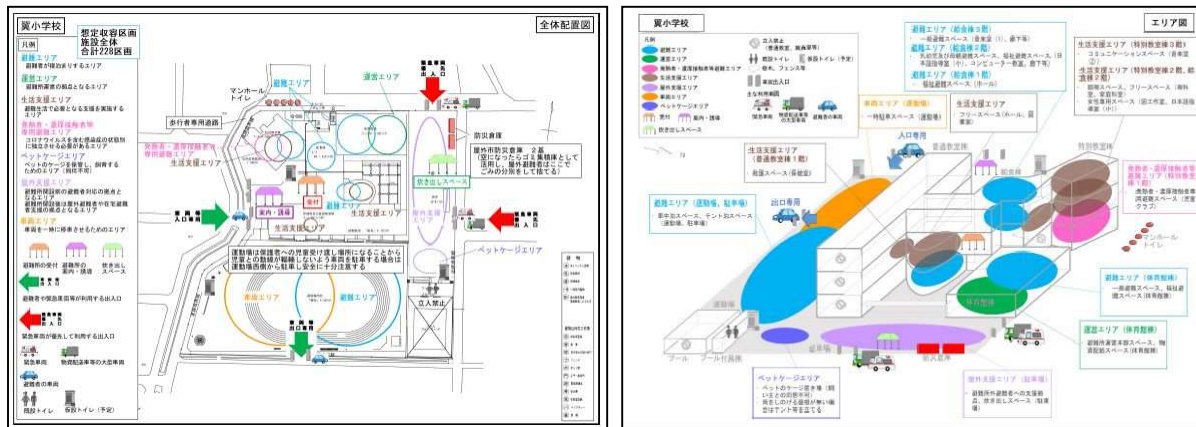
翼小学校
想定収容区画
施設全体
合計228区画
全体配置図

凡例
避難エリア
避難者が寝泊まりするエリア
運営エリア
避難所運営の拠点となるエリア
生活支援エリア
避難生活で必要となる支援を実施するエリア
要配慮者・濃厚接触者等専用避難エリア
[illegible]
ペットケージエリア
ペットのケージを保管し、飼育するためのエリア
屋外支援エリア
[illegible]
車両エリア
車両を一時に停車させるためのエリア
避難所受付
避難所の案内・誘導
炊き出しスペース
避難者や緊急車両が利用する出入口
緊急車両が優先して利用する出入口
緊急車両
物資配送車等の大型車両
避難者の車両
既設トイレ
仮設トイレ（予定）

マンホールトイレ
歩行者専用道路
運営エリア
要配慮者・濃厚接触者等専用避難エリア
生活支援エリア
防災倉庫
屋外市防災倉庫 2基
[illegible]
炊き出しスペース
屋外支援エリア
案内・誘導
受付
避難エリア
生活支援エリア
ペットケージエリア
車両出入口
運動場は保護者への児童受け渡し場所になることから児童と車両の動線が輻輳しないよう車両を駐車する場合は運動場西側から駐車し安全に十分注意する
車両エリア
避難エリア
立入禁止

翼小学校
エリア図
凡例
避難エリア
運営エリア
要配慮者・濃厚接触者等避難エリア
生活支援エリア
屋外支援エリア
車両エリア
ペットケージエリア
避難所 案内・誘導
炊き出しスペース
立入禁止
既設トイレ
仮設トイレ（予定）
車両出入口
主な利用車両
緊急車両
物資配送車等の大型車両
避難者の車両
避難エリア（総合棟3階）
一般避難スペース（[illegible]）
避難エリア（総合棟2階）
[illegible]
避難エリア（総合棟1階）
福祉避難スペース（ホール）
車両エリア（運動場）
一時駐車スペース（運動場）
生活支援エリア
フリースペース（ホール、図書室）
生活支援エリア（特別教室棟3階）
コミュニケーションスペース（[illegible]）
生活支援エリア（特別教室棟2階、総合棟1階）
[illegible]
人口専用
生活支援エリア（普通教室棟1階）
救護スペース（保健室）
避難エリア（運動場、駐車場）
車中泊スペース、テント泊スペース（運動場、駐車場）
出口専用
要配慮者・濃厚接触者等避難エリア
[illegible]
マンホールトイレ
避難エリア（体育館棟）
一般避難スペース、福祉避難スペース（体育館棟）
運営エリア（体育館棟）
避難所運営本部スペース、物資配給スペース（体育館棟）
ペットケージエリア
ペットのケージ置き場（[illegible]）
屋外支援エリア（駐車場）
避難所外避難者への支援拠点、炊き出しスペース（駐車場）
普通教室棟
特別教室棟
総合棟
体育館棟
運動場
プール
プール付属棟
防災倉庫